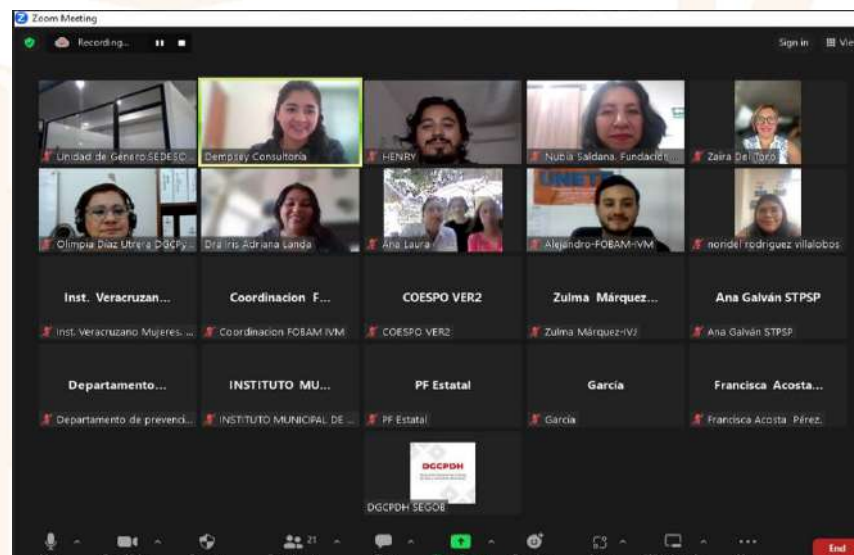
Zoom Meeting

Recording...

Sign in

View

Unidad de Genero SEDESO...

Dempsey Consultoria

HENRY

Nubia Saldana. Fundació...

Zaira Del Toro

Olimpia Diaz Utrera DGCP...

Dra Iris Adriana Landa

Ana Laura

Alejandro-FOBAM-IVM

noridel rodriguez villalobos

Inst. Veracruzan...

Inst. Veracruzano Mujeres. ...

Coordinacion F...

Coordinacion FOBAM IVM

COESPO VER2

COESPO VER2

Zulma Márquez...

Zulma Márquez-IVJ

Ana Galván STPSP

Ana Galván STPSP

Departamento...

Departamento de prevenci...

INSTITUTO MU...

INSTITUTO MUNICIPAL DE ...

PF Estatal

PF Estatal

García

García

Francisca Acosta...

Francisca Acosta Pérez.

DGCPDH

DGCPDH SEGOB

21

End